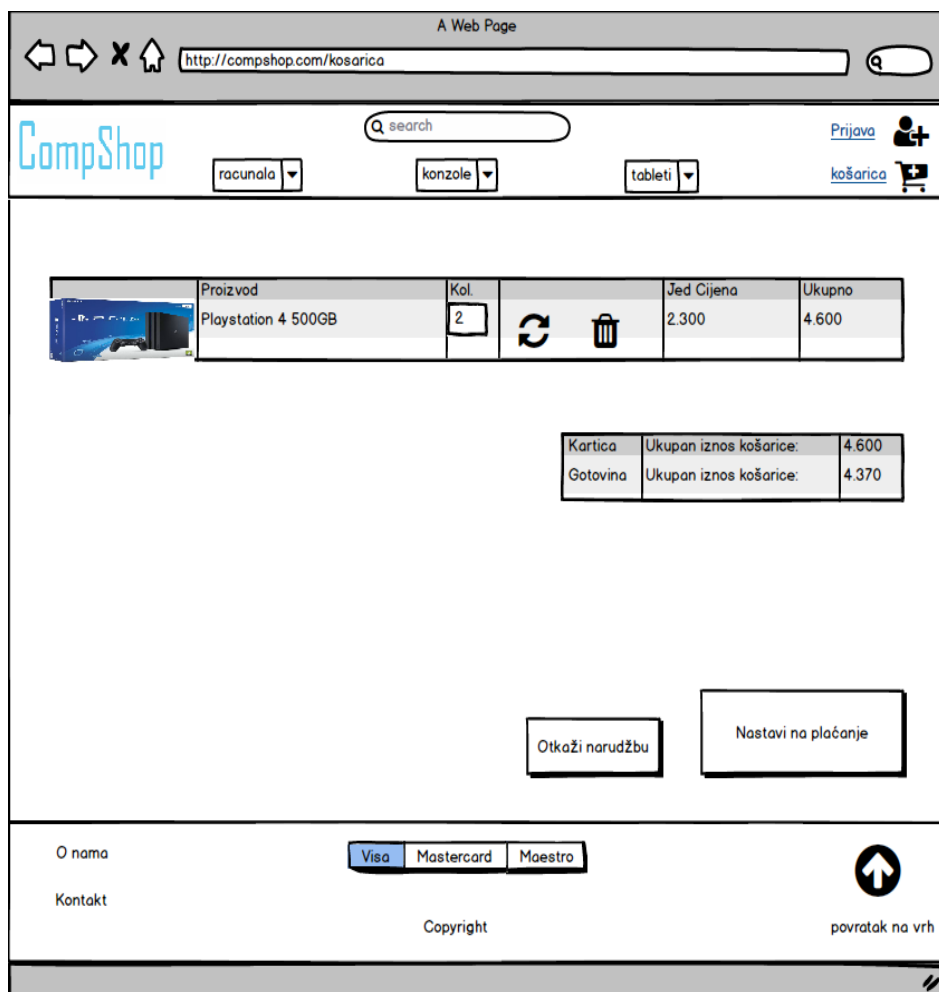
A Web Page

http://compshop.com/kosarica

CompShop

search

racunala

konzole

tableti

Prijava

košarica

| Proizvod | Kol. | | Jed Cijena | Ukupno |
|---|---|---|---|---|
| Playstation 4 500GB | 2 | | 2.300 | 4.600 |

| Kartica | Ukupan iznos košarice: | 4.600 |
|---|---|---|
| Gotovina | Ukupan iznos košarice: | 4.370 |

Otkaži narudžbu

Nastavi na plaćanje

O nama

Kontakt

Visa | Mastercard | Maestro

Copyright

povratak na vrh